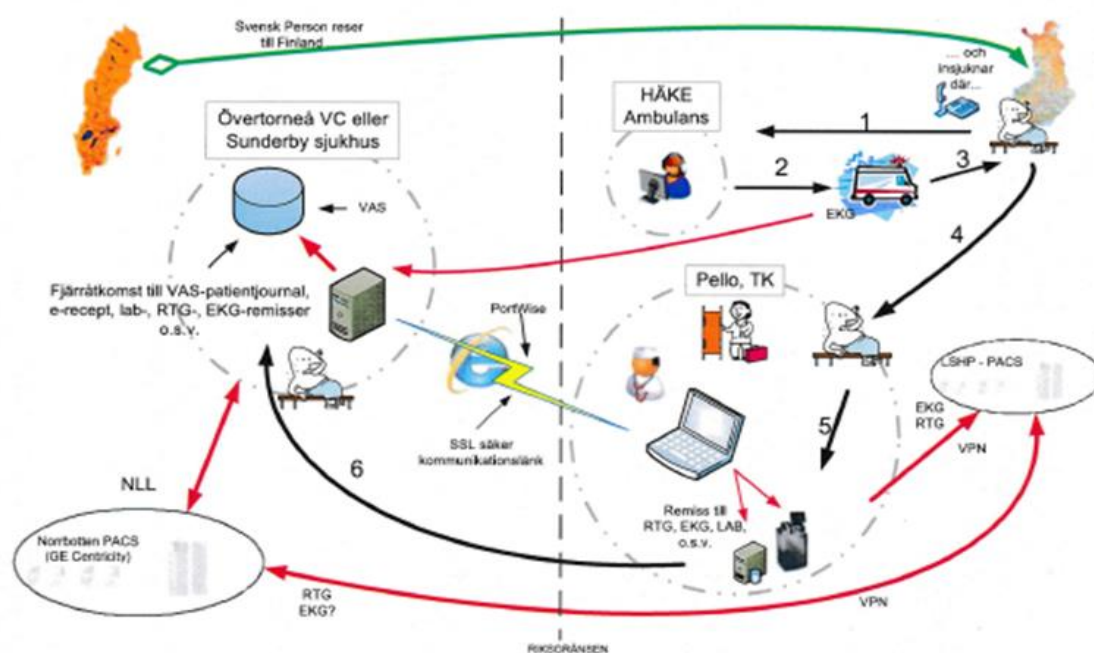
Svensk Person reser till Finland

... och insjuknar där...

Övertorneå VC eller Sunderby sjukhus

HÄKE Ambulans

1

2

3

VAS

EKG

4

Fjärråtkomst till VAS-patientjournal, e-recept, lab-, RTG-, EKG-remisser o.s.v.

PortWise

Pello, TK

LSHP - PACS

EKG RTG

VPN

SSL säker kommunikationslänk

5

6

NLL

Remiss till RTG, EKG, LAB, o.s.v.

Norrbotten PACS (GE Centricity)

RTG EKG?

VPN

RIKSGRÄNSEN